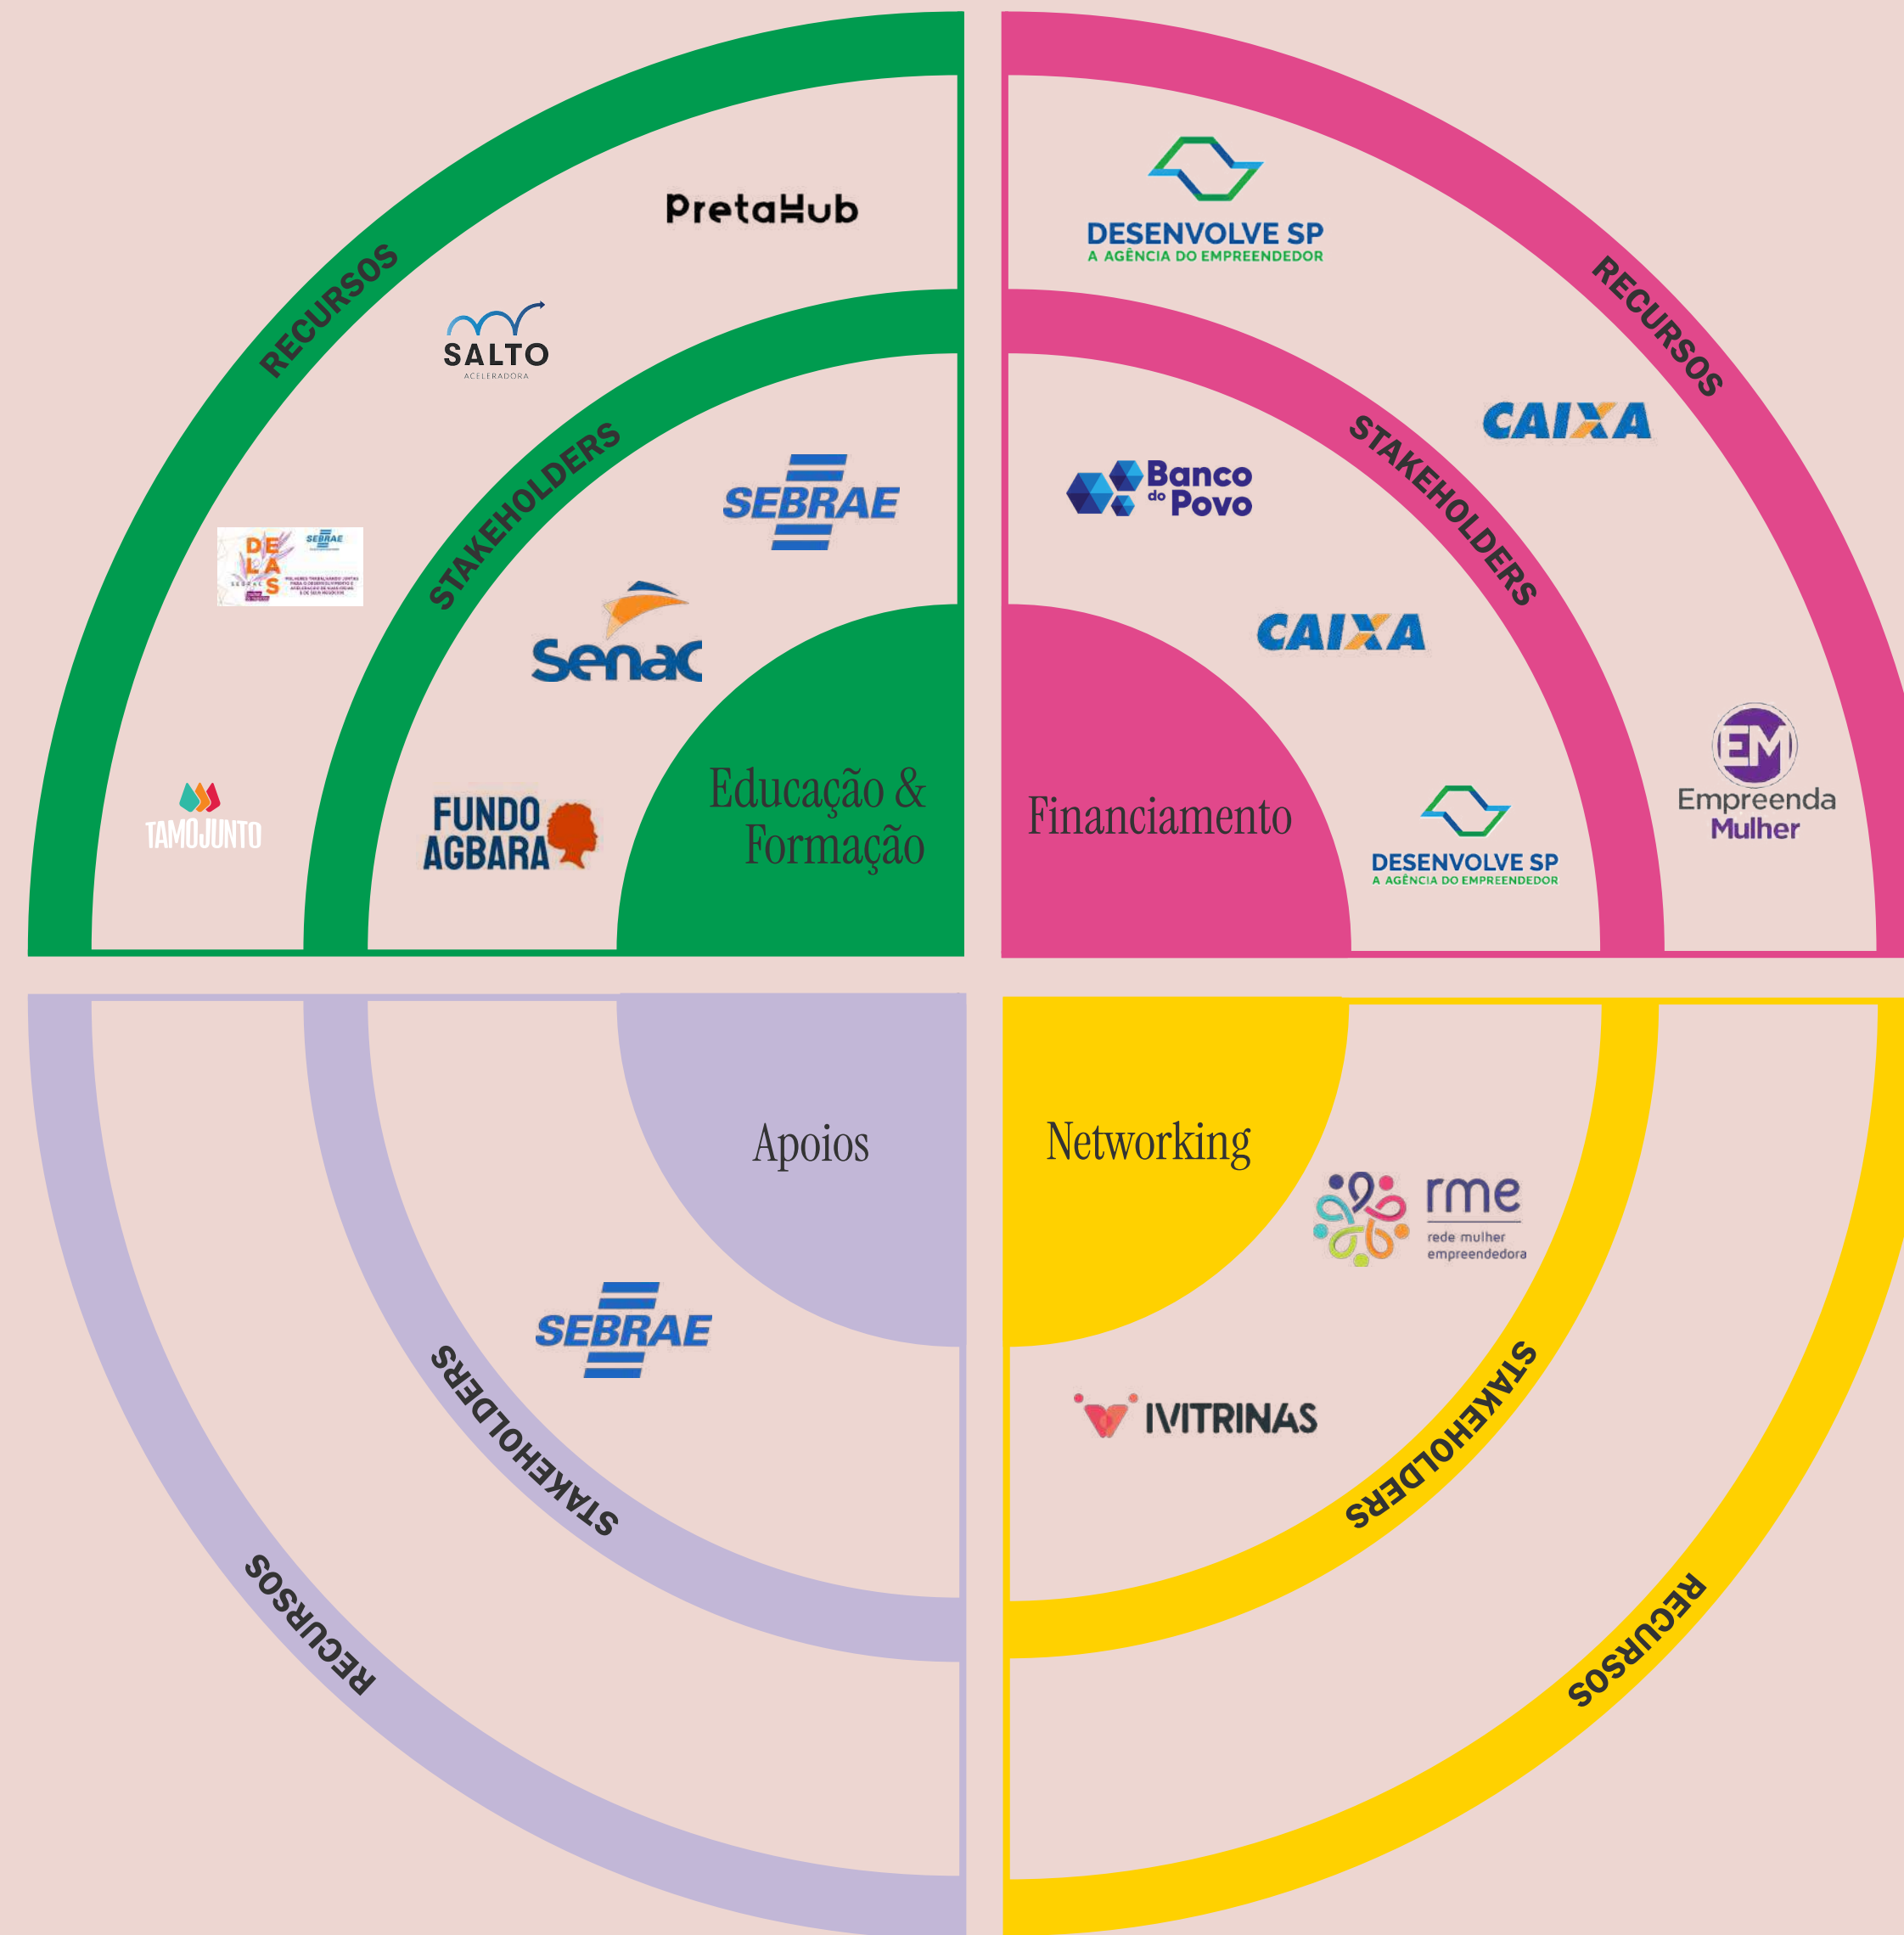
RECURSOS

PretaHub

SALTO
ACELERADORA

STAKEHOLDERS

SEBRAE

DELAS SEBRAE

Senac

TAMOJUNTO

FUNDO AGBARA

Educação & Formação

DESENVOLVE SP
A AGÊNCIA DO EMPREENDEDOR

RECURSOS

CAIXA

STAKEHOLDERS

Banco do Povo

CAIXA

Financiamento

DESENVOLVE SP
A AGÊNCIA DO EMPREENDEDOR

EM
Empreenda Mulher

Apoios

SEBRAE

STAKEHOLDERS

RECURSOS

Networking

rme
rede mulher empreendedora

IVITRINAS

STAKEHOLDERS

RECURSOS